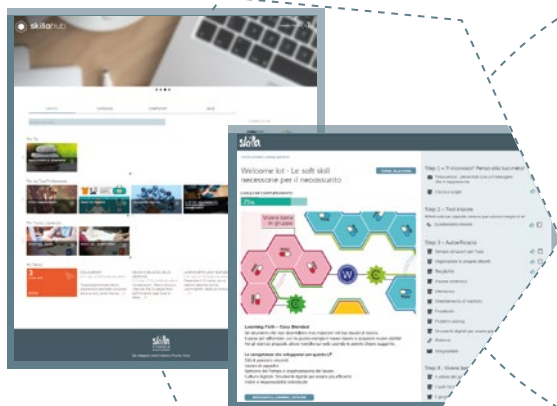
skillahub

Welcome kit - Le soft skill necessarie per il neoassunto

75%

Vivere bene in gruppo

W

C

Learning Path – Cosa Sbirciati

Step 1 – Ti ricorsoci? Parlaci della tua realtà!

Step 2 – Test iniziale

Step 3 – Autoefficacia

Step 4 – Vivere bene

skilla